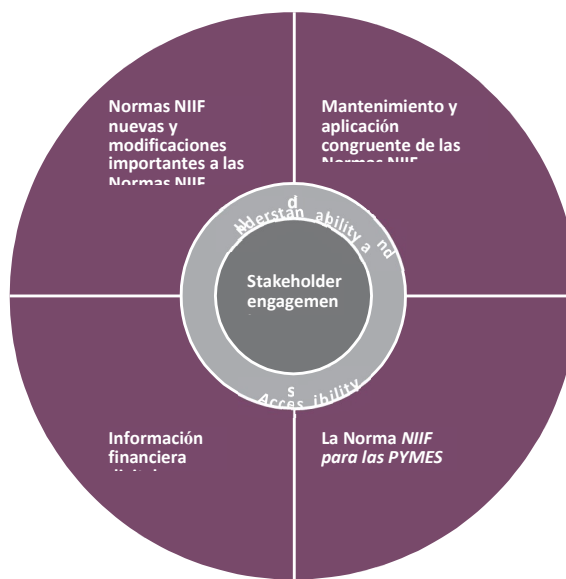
Normas NIIF nuevas y modificaciones importantes a las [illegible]

Mantenimiento y aplicación congruente de las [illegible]

d
Understan ability a nd

Stakeholder engagemen

s
Acces ibility

Información financiera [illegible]

La Norma *NIIF para las PYMES*